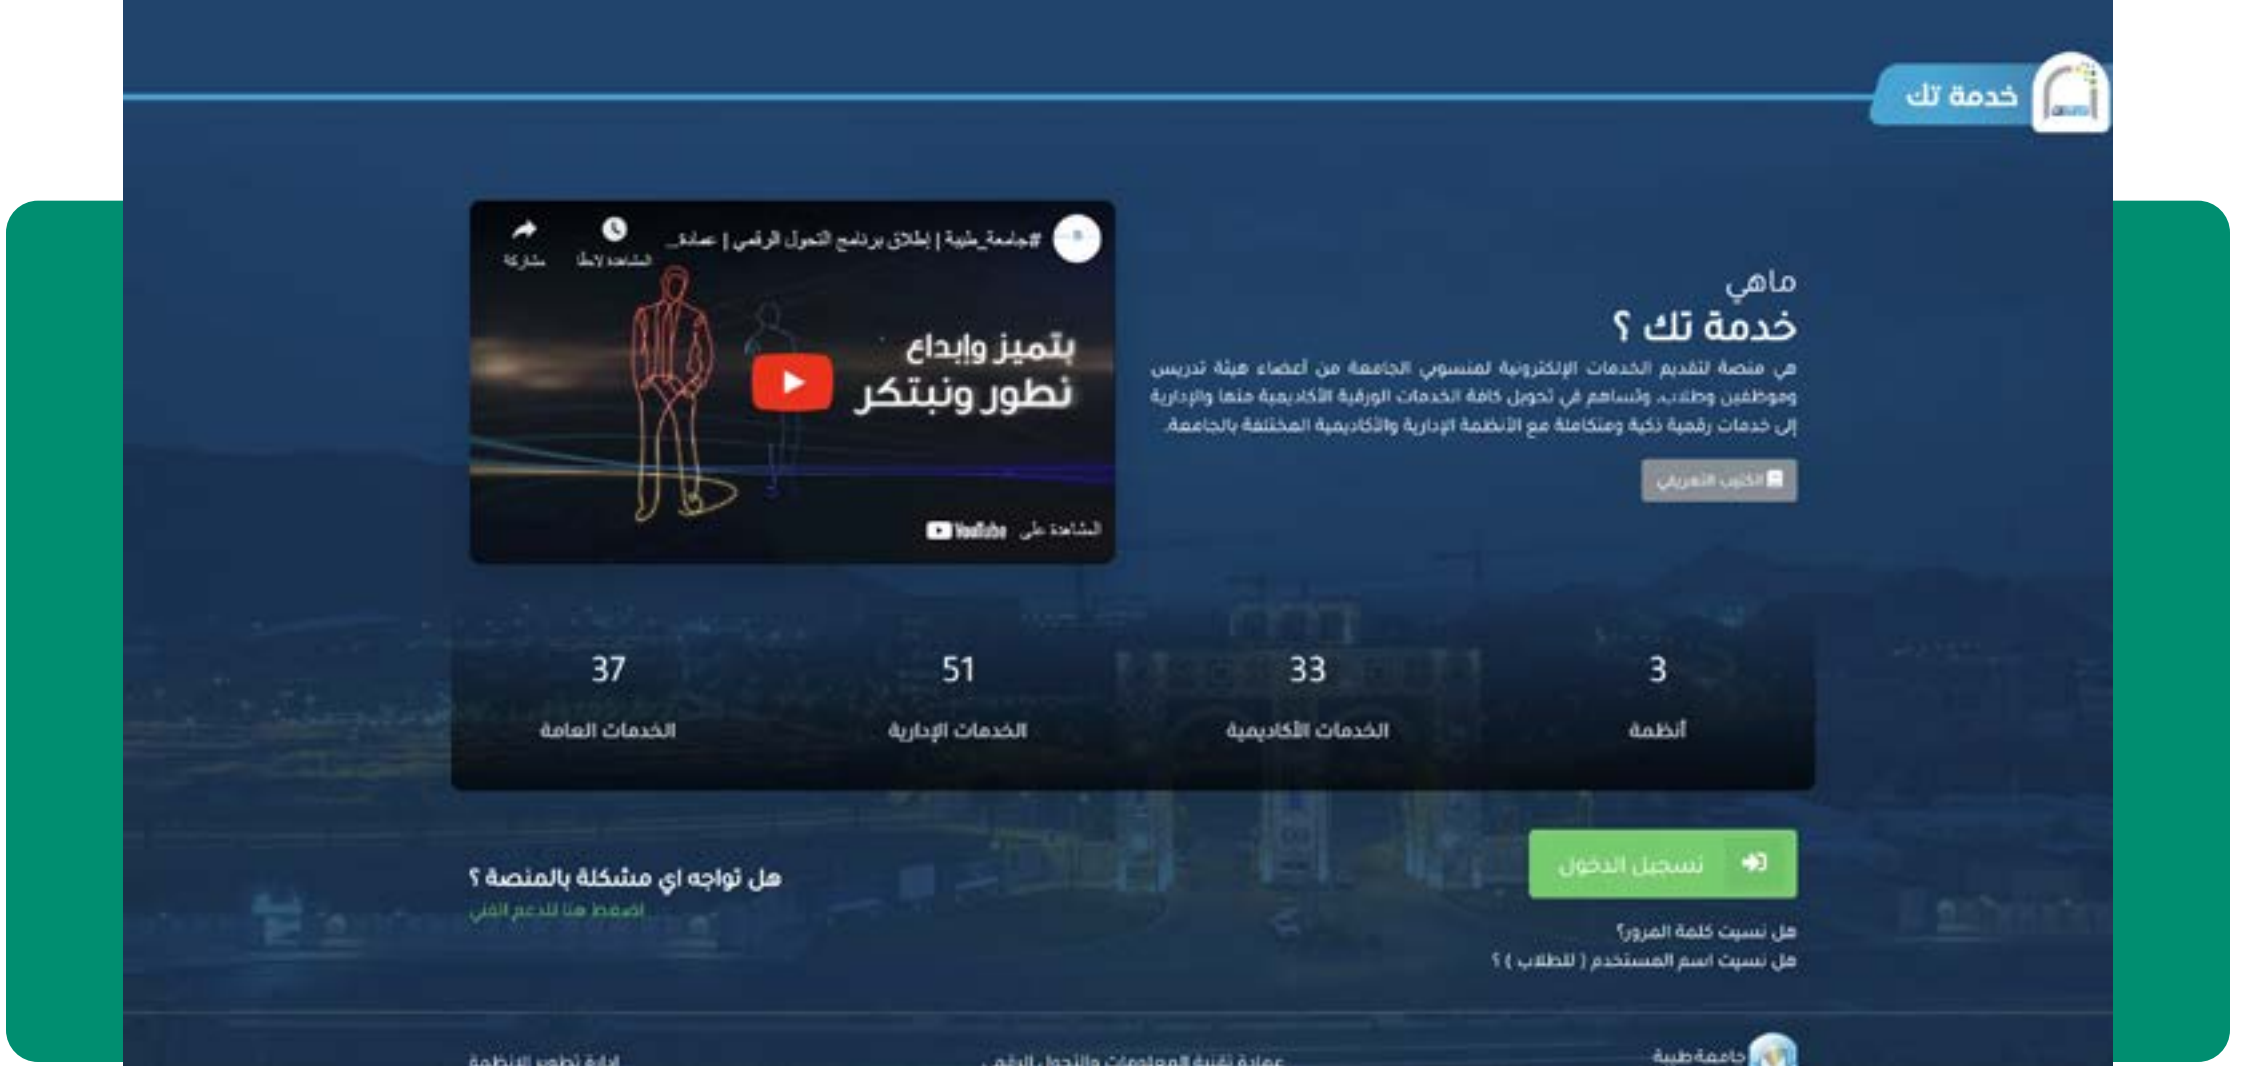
خدمة تك

#جامعة_طيبة | إطلاق برنامج التحول الرقمي | عمادة...

المشاهدة لاحقًا

مشاركة

بتميز وإبداع
نطور ونبتكر

المشاهدة على YouTube

ماهي
خدمة تك ؟

هي منصة لتقديم الخدمات الإلكترونية لمنسوبي الجامعة من أعضاء هيئة تدريس وموظفين وطلاب، وتساهم في تحويل كافة الخدمات الورقية الأكاديمية منها والإدارية إلى خدمات رقمية ذكية ومتكاملة مع الأنظمة الإدارية والأكاديمية المختلفة بالجامعة.

الكتيب التعريفي

| 37 | 51 | 33 | 3 |
|---|---|---|---|
| الخدمات العامة | الخدمات الإدارية | الخدمات الأكاديمية | أنظمة |

تسجيل الدخول

هل نسيت كلمة المرور؟
هل نسيت اسم المستخدم ( للطلاب ) ؟

هل تواجه اي مشكلة بالمنصة ؟
اضغط هنا للدعم الفني

جامعة طيبة

عمادة تقنية المعلومات والتحول الرقمي

إدارة تطوير الأنظمة